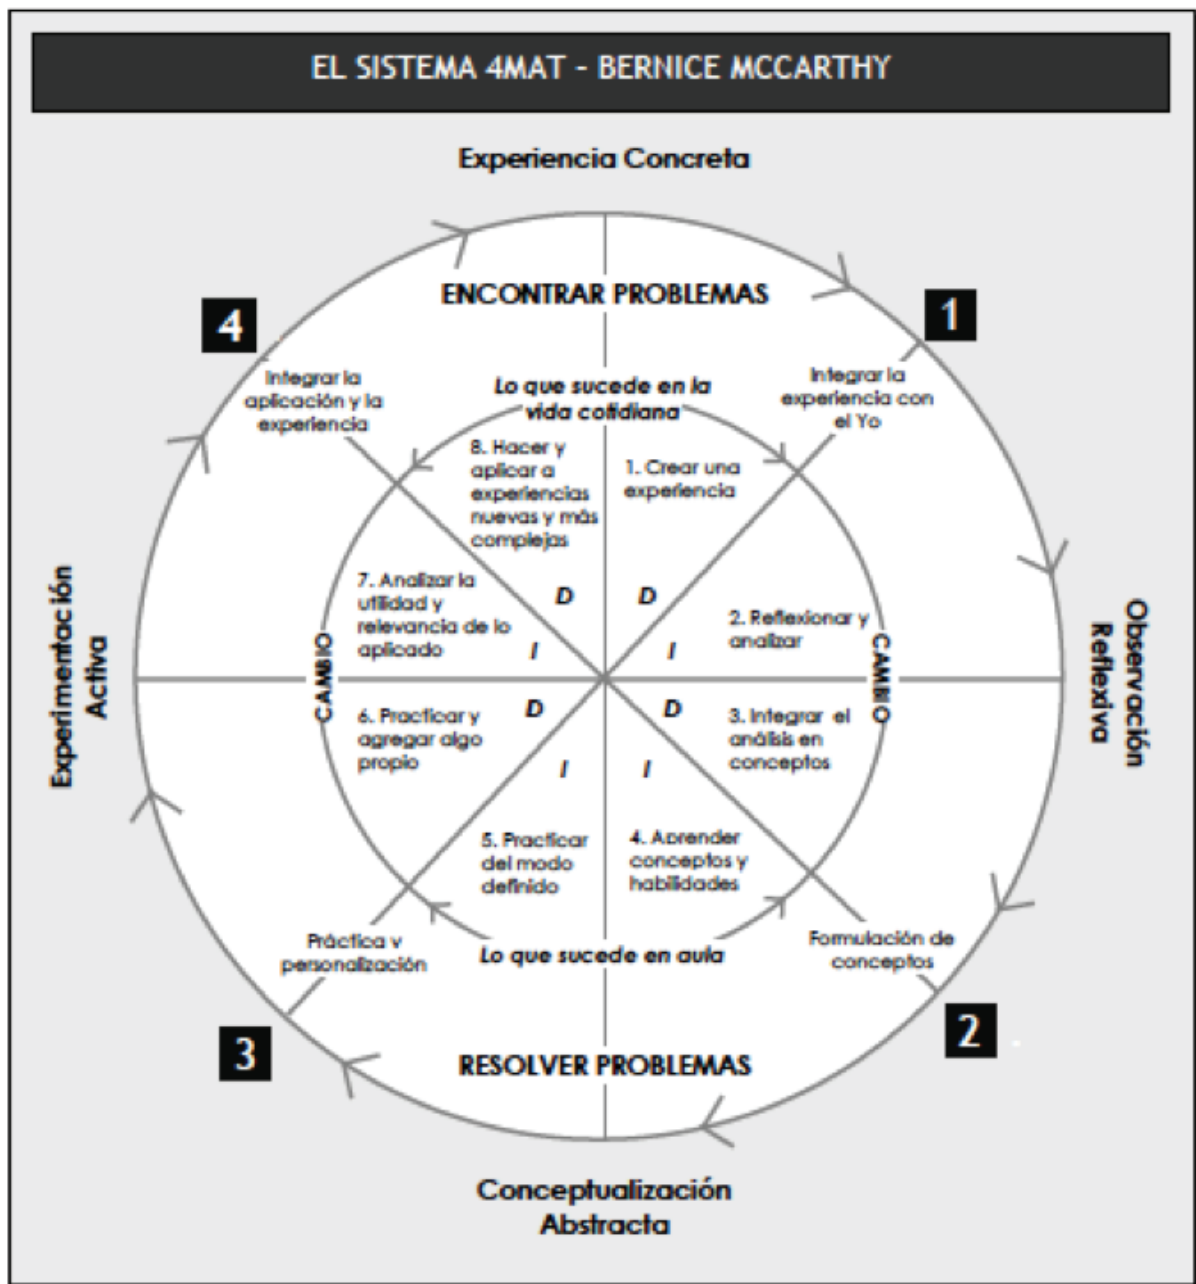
EL SISTEMA 4MAT - BERNICE MCCARTHY

Experiencia Concreta

ENCONTRAR PROBLEMAS

4

1

Integrar la aplicación y la experiencia

Lo que sucede en la vida cotidiana

Integrar la experiencia con el Yo

8. Hacer y aplicar a experiencias nuevas y más complejas

1. Crear una experiencia

7. Analizar la utilidad y relevancia de lo aplicado

D

D

2. Reflexionar y analizar

I

I

CAMBIO

CAMBIO

Experimentación Activa

Observación Reflexiva

6. Practicar y agregar algo propio

D

D

3. Integrar el análisis en conceptos

I

I

5. Practicar del modo definido

4. Aprender conceptos y habilidades

Práctica y personalización

Lo que sucede en aula

Formulación de conceptos

3

2

RESOLVER PROBLEMAS

Conceptualización Abstracta